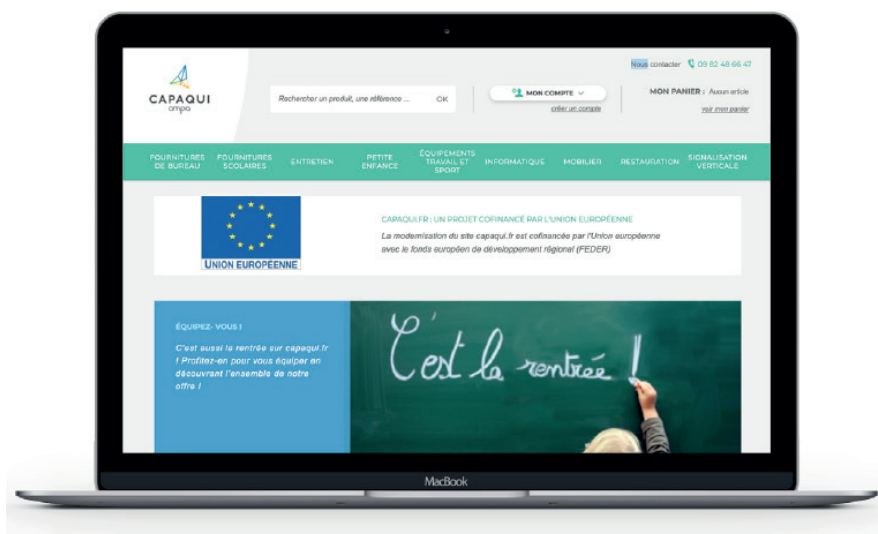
Nous contacter 09 82 48 66 47

CAPAQUI
ampa

Rechercher un produit, une référence ... OK

MON COMPTE
créer un compte

MON PANIER : Aucun article
voir mon panier

FOURNITURES DE BUREAU | FOURNITURES SCOLAIRES | ENTRETIEN | PETITE ENFANCE | ÉQUIPEMENTS TRAVAIL ET SPORT | INFORMATIQUE | MOBILIER | RESTAURATION | SIGNALISATION VERTICALE

UNION EUROPÉENNE

CAPAQUI.FR : UN PROJET COFINANCÉ PAR L'UNION EUROPÉENNE
La modernisation du site capaqui.fr est cofinancée par l'Union européenne avec le fonds européen de développement régional (FEDER)

ÉQUIPEZ- VOUS !
C'est aussi la rentrée sur capaqui.fr ! Profitez-en pour vous équiper en découvrant l'ensemble de notre offre !

C'est la rentrée !

MacBook